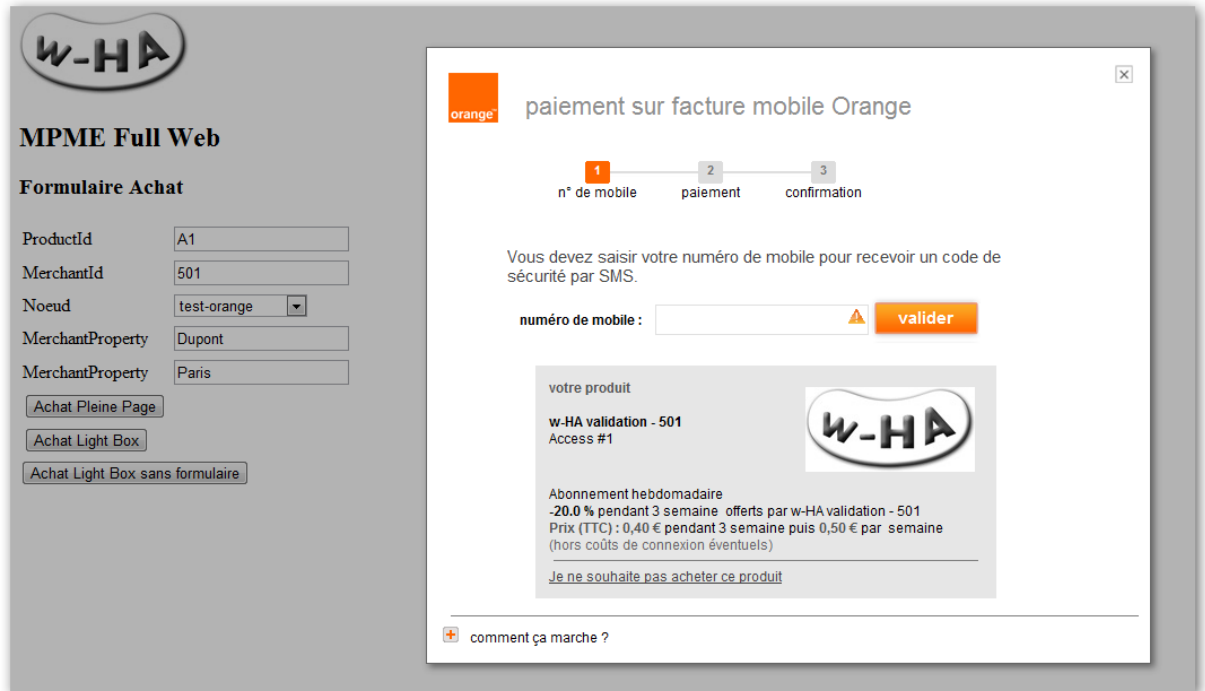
w-HA

MPME Full Web

Formulaire Achat

| ProductId | A1 |
|---|---|
| MerchantId | 501 |
| Noeud | test-orange |
| MerchantProperty | Dupont |
| MerchantProperty | Paris |

Achat Pleine Page

Achat Light Box

Achat Light Box sans formulaire

×

orange™

paiement sur facture mobile Orange

1 n° de mobile
2 paiement
3 confirmation

Vous devez saisir votre numéro de mobile pour recevoir un code de sécurité par SMS.

numéro de mobile :

valider

votre produit

w-HA validation - 501
Access #1

w-HA

Abonnement hebdomadaire
-20.0 % pendant 3 semaine offerts par w-HA validation - 501
Prix (TTC) : 0,40 € pendant 3 semaine puis 0,50 € par semaine
(hors coûts de connexion éventuels)

Je ne souhaite pas acheter ce produit

comment ça marche ?